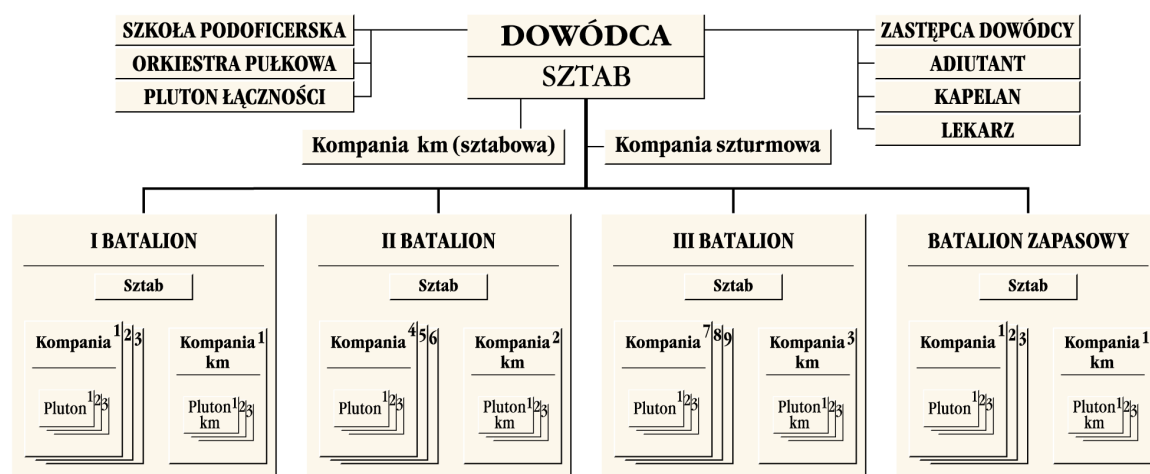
SZKOŁA PODOFICERSKA
ORKIESTRA PUŁKOWA
PLUTON ŁĄCZNOŚCI

DOWÓDCA
SZTAB

ZASTĘPCA DOWÓDCY
ADIUTANT
KAPELAN
LEKARZ

Kompania km (sztabowa)
Kompania szturmowa

I BATALION
Sztab
Kompania 1 2 3
Kompania km 1
Pluton 1 2 3
Pluton km 1 2 3

II BATALION
Sztab
Kompania 4 5 6
Kompania km 2
Pluton 1 2 3
Pluton km 1 2 3

III BATALION
Sztab
Kompania 7 8 9
Kompania km 3
Pluton 1 2 3
Pluton km 1 2 3

BATALION ZAPASOWY
Sztab
Kompania 1 2 3
Kompania km 1
Pluton 1 2 3
Pluton km 1 2 3